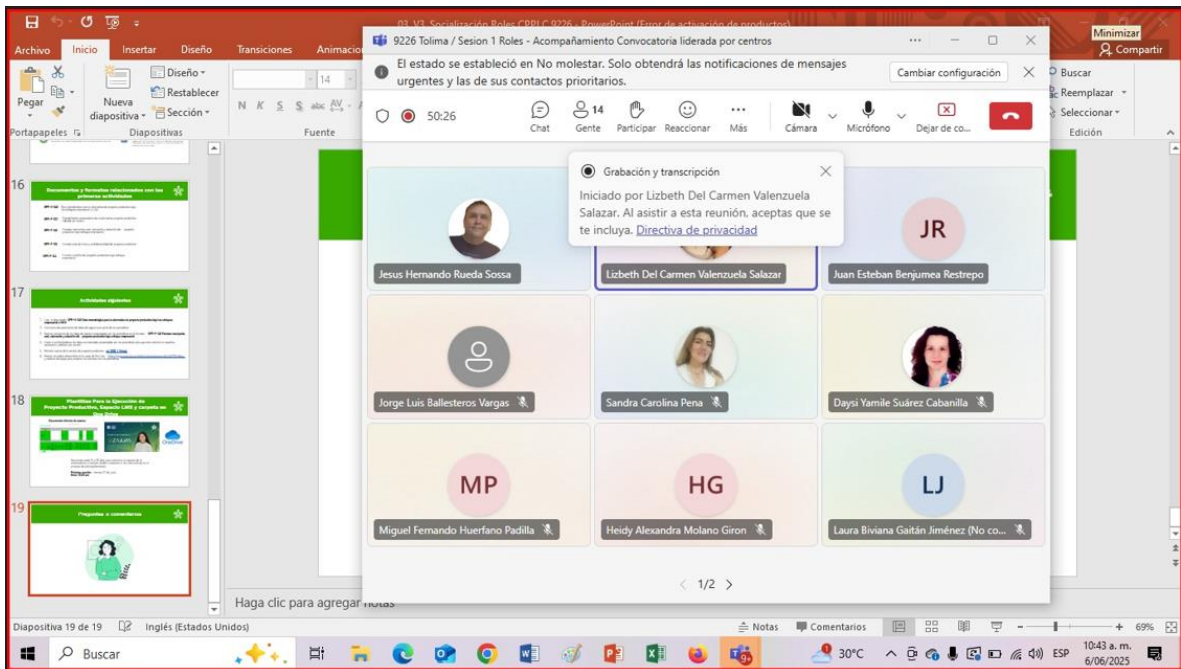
03_V3_Socialización Roles CPPLC 9226 - PowerPoint (Error de activación de productos)

Minimizar

Archivo Inicio Insertar Diseño Transiciones Animacio

Compartir

Pegar Nueva diapositiva Diseño Restablecer Sección N K S S abc Portapapeles Diapositivas Fuente

Buscar Reemplazar Seleccionar Edición

9226 Tolima / Sesion 1 Roles - Acompañamiento Convocatoria liderada por centros

El estado se estableció en No molestar. Solo obtendrá las notificaciones de mensajes urgentes y las de sus contactos prioritarios.

Cambiar configuración

50:26 Chat 14 Gente Participar Reaccionar Más Cámara Micrófono Dejar de co...

Grabación y transcripción

Iniciado por Lizbeth Del Carmen Valenzuela Salazar. Al asistir a esta reunión, aceptas que se te incluya. Directiva de privacidad

Jesus Hernando Rueda Sossa

Lizbeth Del Carmen Valenzuela Salazar

JR
Juan Esteban Benjumea Restrepo

Jorge Luis Ballesteros Vargas

Sandra Carolina Pena

Daysi Yamile Suárez Cabanilla

MP
Miguel Fernando Huerfano Padilla

HG
Heidy Alexandra Molano Giron

LJ
Laura Biviana Gaitán Jiménez (No co...

1/2

16 Documentos y formatos relacionados con las primeras actividades

17 Actividades siguientes

18 Plantillas Para la Ejecución de Proyecto Productivo, Espacio LMS y carpeta en One Drive

19 Preguntas o comentarios

Haga clic para agregar notas

Diapositiva 19 de 19 Inglés (Estados Unidos) Notas Comentarios 69%

Buscar 30°C ESP 10:43 a. m. 6/06/2025